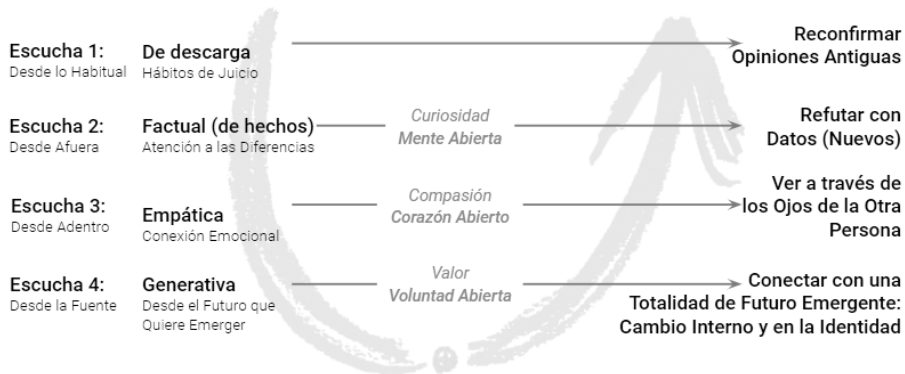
Escucha 1:
Desde lo Habitual

De descarga
Hábitos de Juicio

Reconfirmar Opiniones Antiguas

Escucha 2:
Desde Afuera

Factual (de hechos)
Atención a las Diferencias

Curiosidad
Mente Abierta

Refutar con Datos (Nuevos)

Escucha 3:
Desde Adentro

Empática
Conexión Emocional

Compasión
Corazón Abierto

Ver a través de los Ojos de la Otra Persona

Escucha 4:
Desde la Fuente

Generativa
Desde el Futuro que Quiere Emerger

Valor
Voluntad Abierta

Conectar con una Totalidad de Futuro Emergente: Cambio Interno y en la Identidad